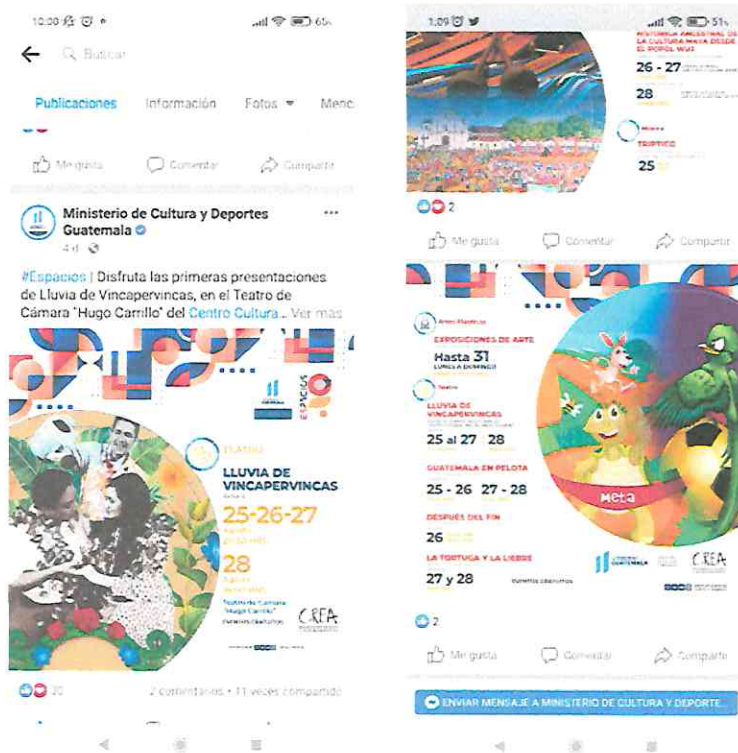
10:00

Buscar

Publicaciones Información Fotos Menc

Me gusta Comentar Compartir

Ministerio de Cultura y Deportes Guatemala
4 d

#Espacios | Disfruta las primeras presentaciones de Lluvia de Vincapervincas, en el Teatro de Cámara "Hugo Carrillo" del Centro Cultura... Ver más

ESPACIOS

TEATRO
LLUVIA DE VINCAPERVINCAS
25-26-27
28

Teatro de Cámara "Hugo Carrillo"

CREA

20 2 comentarios · 11 veces compartido

1:09

HISTORIA ANCESTRAL DE LA CULTURA MAYA DESDE EL POPOL WUJ
26 - 27
28

TRÍPTICO
25

2

Me gusta Comentar Compartir

Artes Plásticas
EXPOSICIONES DE ARTE
Hasta 31
LUNES A DOMINGO

Teatro
LLUVIA DE VINCAPERVINCAS
25 al 27 28

GUATEMALA EN PELOTA
25 - 26 27 - 28

DESPUÉS DEL FIN
26

LA TORTUGA Y LA LIEBRE
27 y 28

Meta

CREA

2

Me gusta Comentar Compartir

ENVIAR MENSAJE A MINISTERIO DE CULTURA Y DEPORTE...